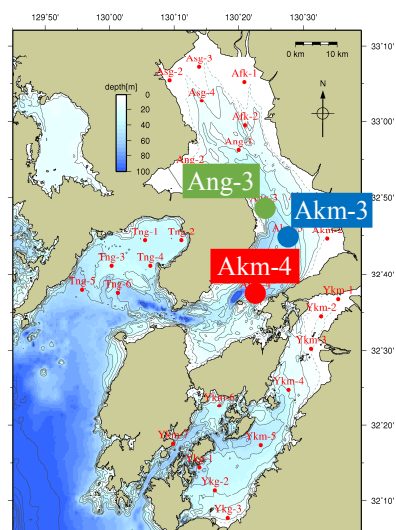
129°50'
130°00'
130°10'
130°20'
130°30'
33°10'
33°00'
32°50'
32°40'
32°30'
32°20'
32°10'
0 km
10 km
N
depth[m]
0
20
40
60
80
100
Asg-3
Asg-2
Asg-4
Afk-1
Afk-2
Ang-1
Ang-2
Ang-3
Akm-3
Akm-2
Akm-4
Tng-1
Tng-2
Tng-3
Tng-4
Tng-5
Tng-6
Ykm-1
Ykm-2
Ykm-3
Ykm-4
Ykm-5
Ykm-6
Ykg-1
Ykg-2
Ykg-3